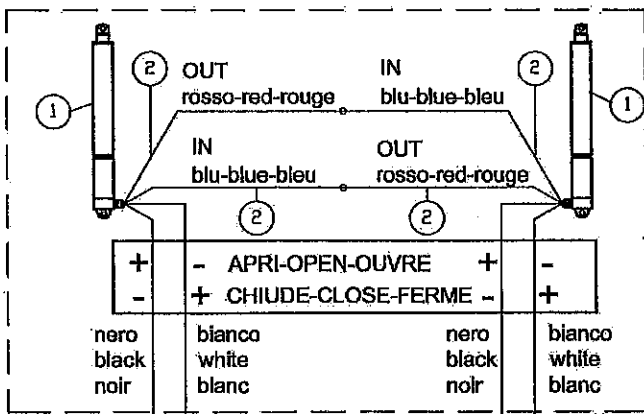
1
2
OUT
rosso-red-rouge
IN
blu-blue-bleu
2
1
IN
blu-blue-bleu
OUT
rosso-red-rouge
2
2

| + | - APRI-OPEN-OUVRE + | - |
|---|---|---|
| - | + CHIUDE-CLOSE-FERME - | + |

nero
black
noir

bianco
white
blanc

nero
black
noir

bianco
white
blanc